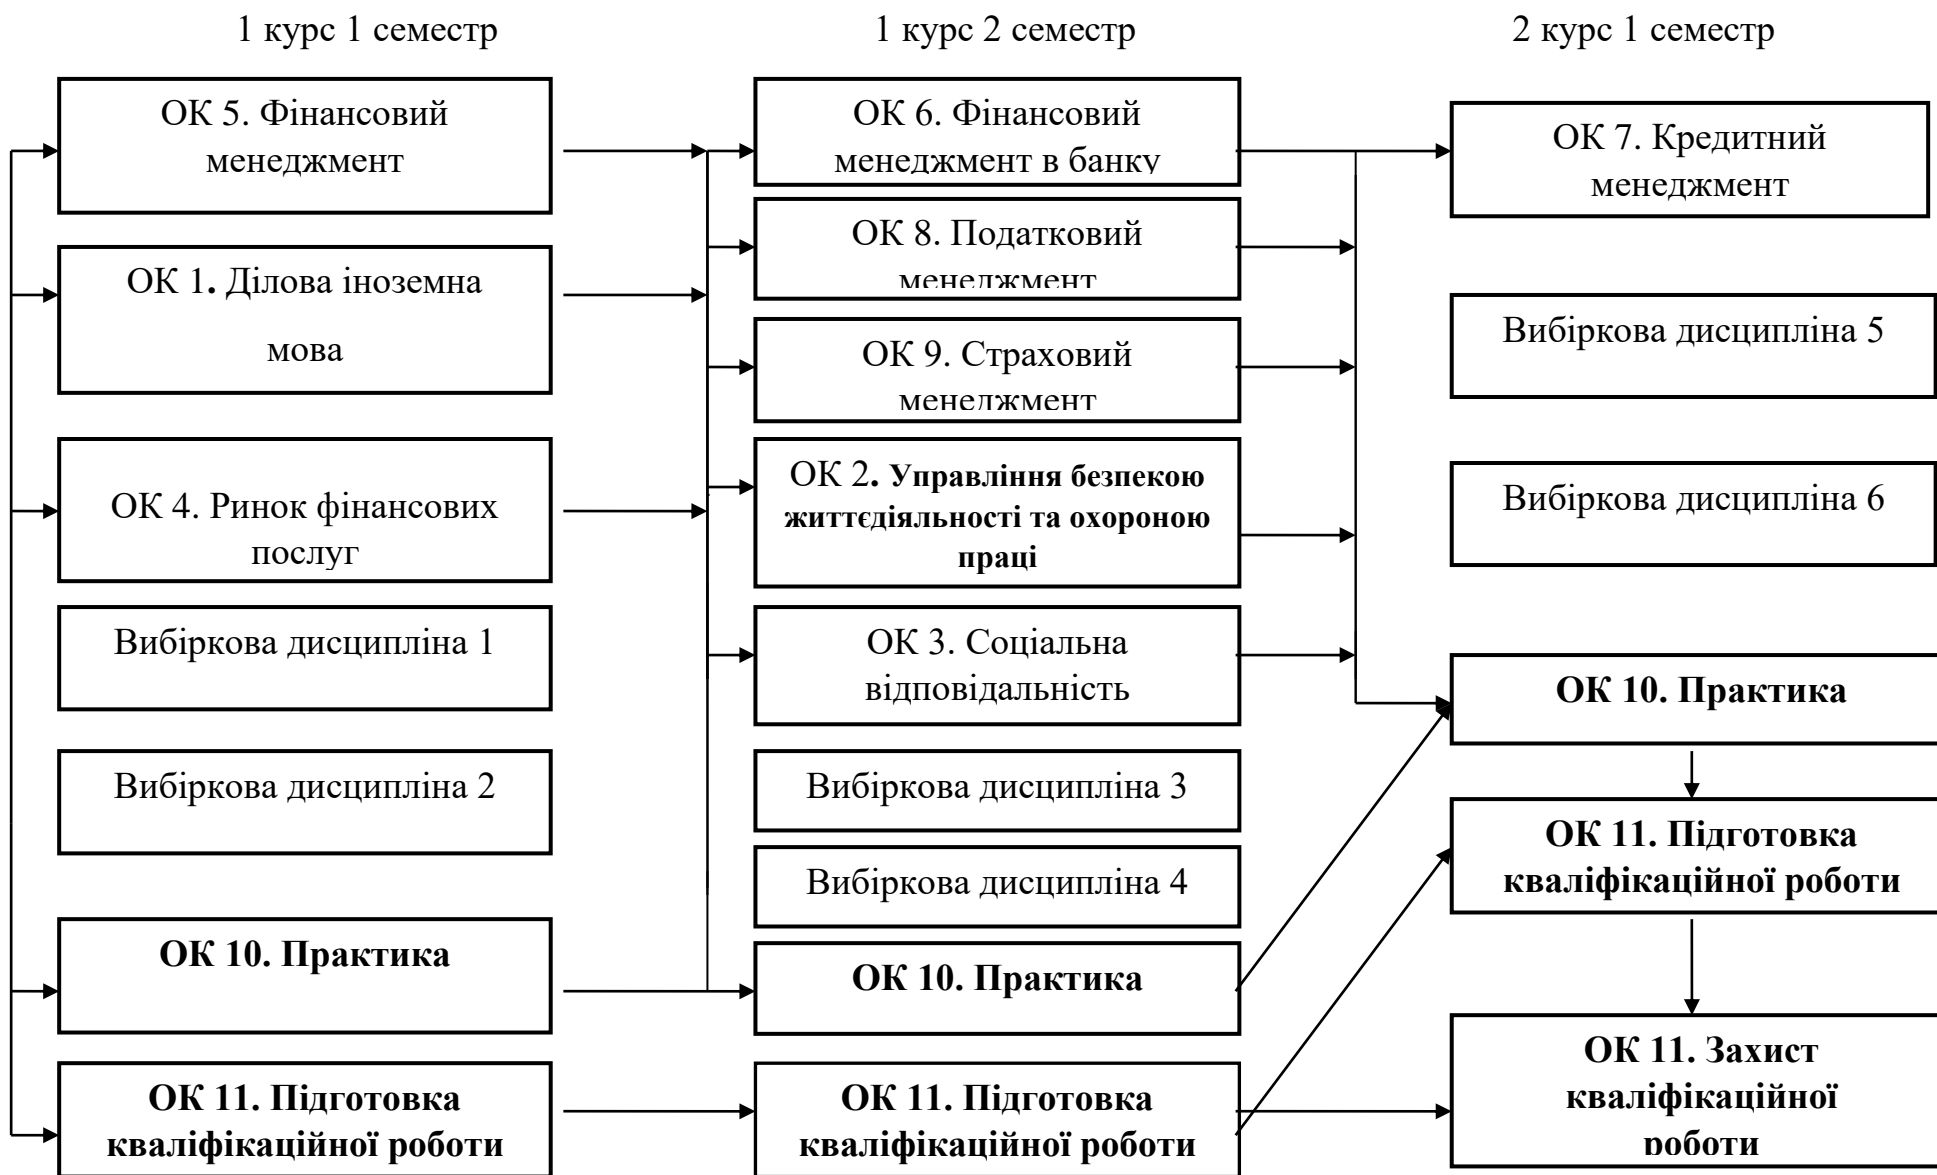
1 курс 1 семестр

1 курс 2 семестр

2 курс 1 семестр

ОК 5. Фінансовий менеджмент

ОК 1. Ділова іноземна мова

ОК 4. Ринок фінансових послуг

Вибіркова дисципліна 1

Вибіркова дисципліна 2

ОК 10. Практика

ОК 11. Підготовка кваліфікаційної роботи

ОК 6. Фінансовий менеджмент в банку

ОК 8. Податковий менеджмент

ОК 9. Страховий менеджмент

ОК 2. Управління безпекою життєдіяльності та охороною праці

ОК 3. Соціальна відповідальність

Вибіркова дисципліна 3

Вибіркова дисципліна 4

ОК 10. Практика

ОК 11. Підготовка кваліфікаційної роботи

ОК 7. Кредитний менеджмент

Вибіркова дисципліна 5

Вибіркова дисципліна 6

ОК 10. Практика

ОК 11. Підготовка кваліфікаційної роботи

ОК 11. Захист кваліфікаційної роботи